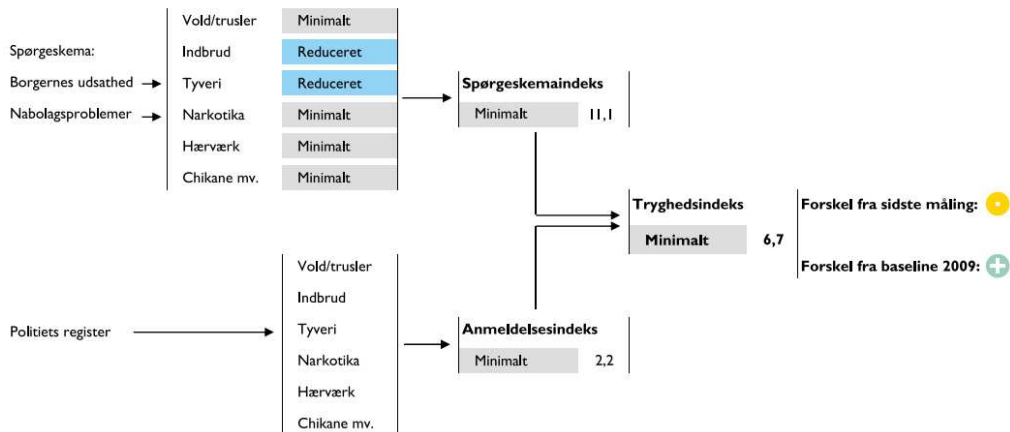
Spørgeskema:

Borgernes udsathed

Nabolagsproblemer

| | |
|---|---|
| Vold/trusler | Minimalt |
| Indbrud | Reduceret |
| Tyveri | Reduceret |
| Narkotika | Minimalt |
| Hærværk | Minimalt |
| Chikane mv. | Minimalt |

Spørgeskemaindeks

Minimalt 11,1

Tryghedsindeks

Minimalt 6,7

Forskel fra sidste måling:

Forskel fra baseline 2009:

Politiets register

Vold/trusler

Indbrud

Tyveri

Narkotika

Hærværk

Chikane mv.

Anmeldelsesindeks

Minimalt 2,2